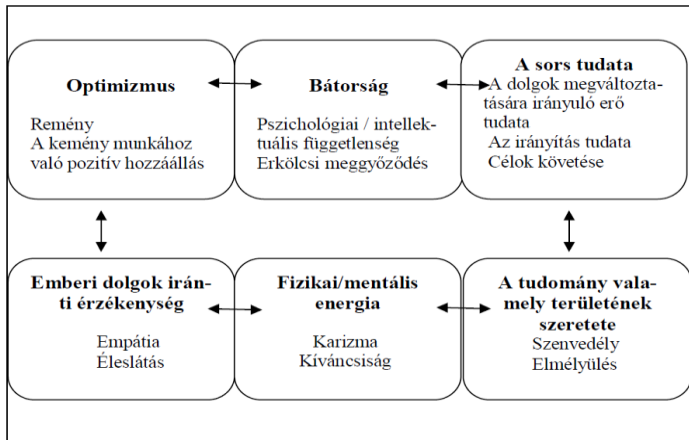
Optimizmus

Remény
A kemény munkához való pozitív hozzáállás

Bátorság

Pszichológiai / intellektuális függetlenség
Erkölcsi meggyőződés

A sors tudata

A dolgok megváltoztatására irányuló erő tudata
Az irányítás tudata
Célok követése

Emberi dolgok iránti érzékenység

Empátia
Éleslátás

Fizikai/mentális energia

Karizma
Kíváncsiság

A tudomány valamely területének szeretete

Szenvedély
Elmélyülés